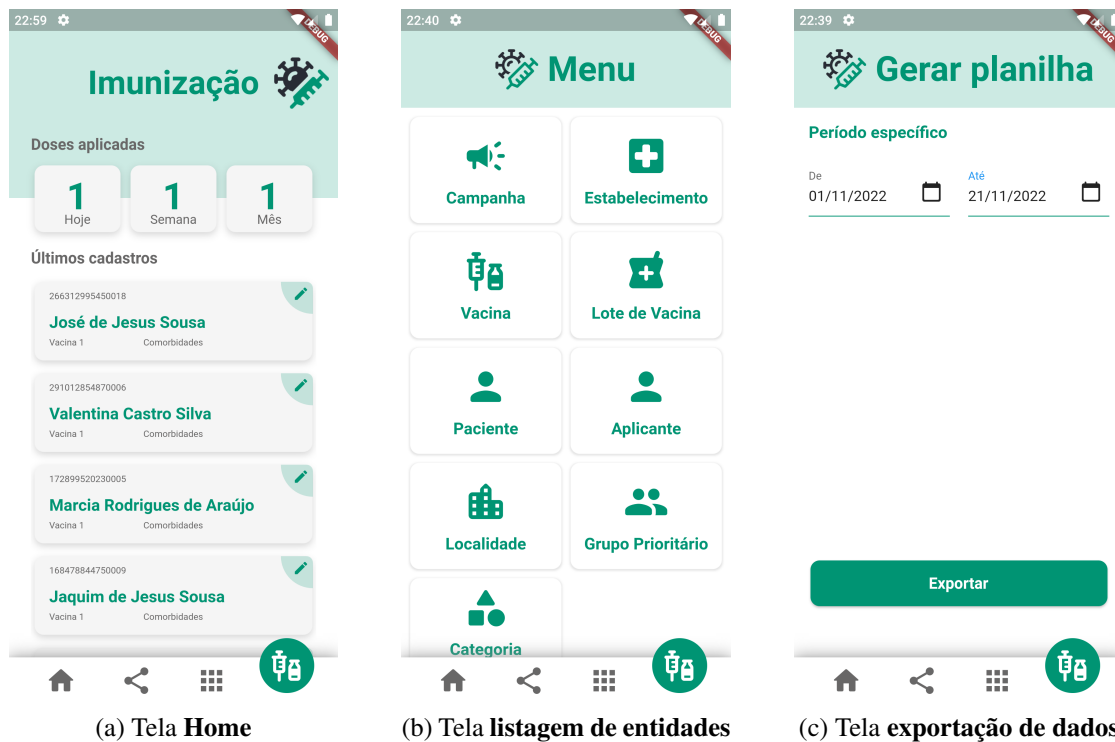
22:59

DEBUG

Imunização

Doses aplicadas

1
Hoje

1
Semana

1
Mês

Últimos cadastros

266312995450018
José de Jesus Sousa
Vacina 1 Comorbidades

291012854870006
Valentina Castro Silva
Vacina 1 Comorbidades

172899520230005
Marcia Rodrigues de Araújo
Vacina 1 Comorbidades

168478844750009
Jaquim de Jesus Sousa
Vacina 1 Comorbidades

(a) Tela **Home**

22:40

DEBUG

Menu

Campanha

Estabelecimento

Vacina

Lote de Vacina

Paciente

Aplicante

Localidade

Grupo Prioritário

Categoria

(b) Tela **listagem de entidades**

22:39

DEBUG

Gerar planilha

Período específico

De
01/11/2022

Até
21/11/2022

Exportar

(c) Tela **exportação de dados**